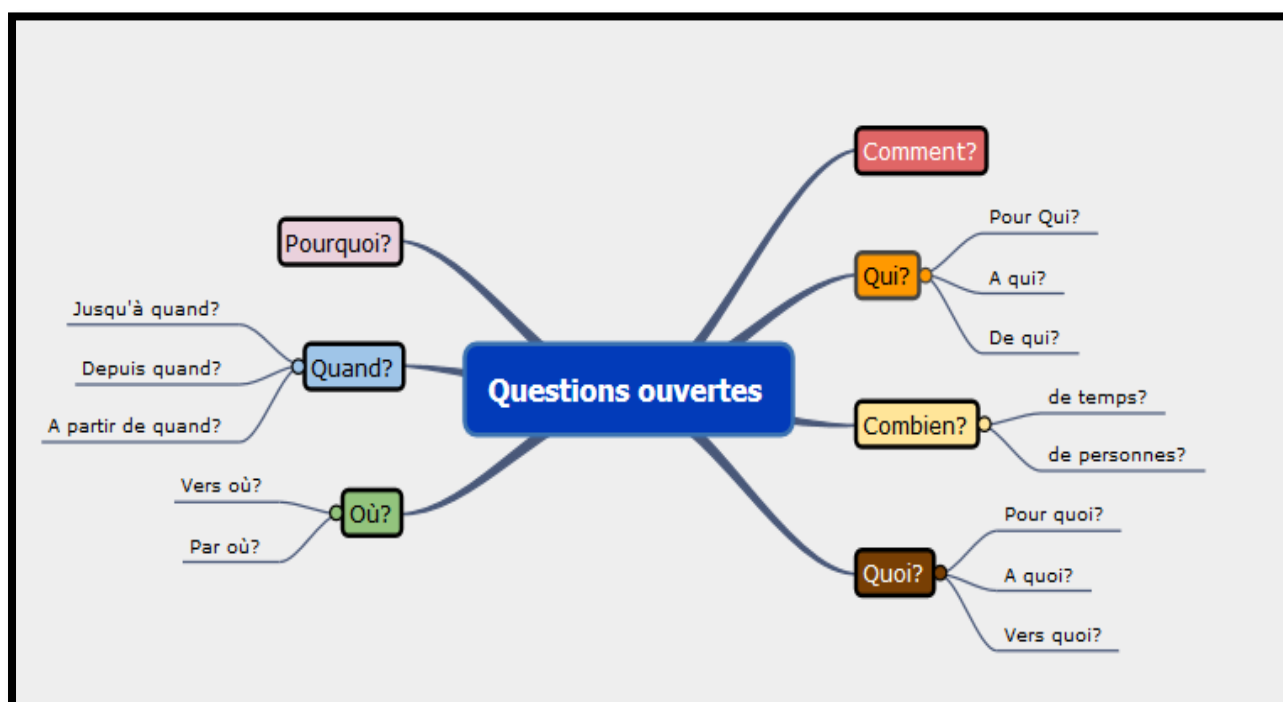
Questions ouvertes

Comment?

Qui?
Pour Qui?
A qui?
De qui?

Combien?
de temps?
de personnes?

Quoi?
Pour quoi?
A quoi?
Vers quoi?

Pourquoi?

Quand?
Jusqu'à quand?
Depuis quand?
A partir de quand?

Où?
Vers où?
Par où?